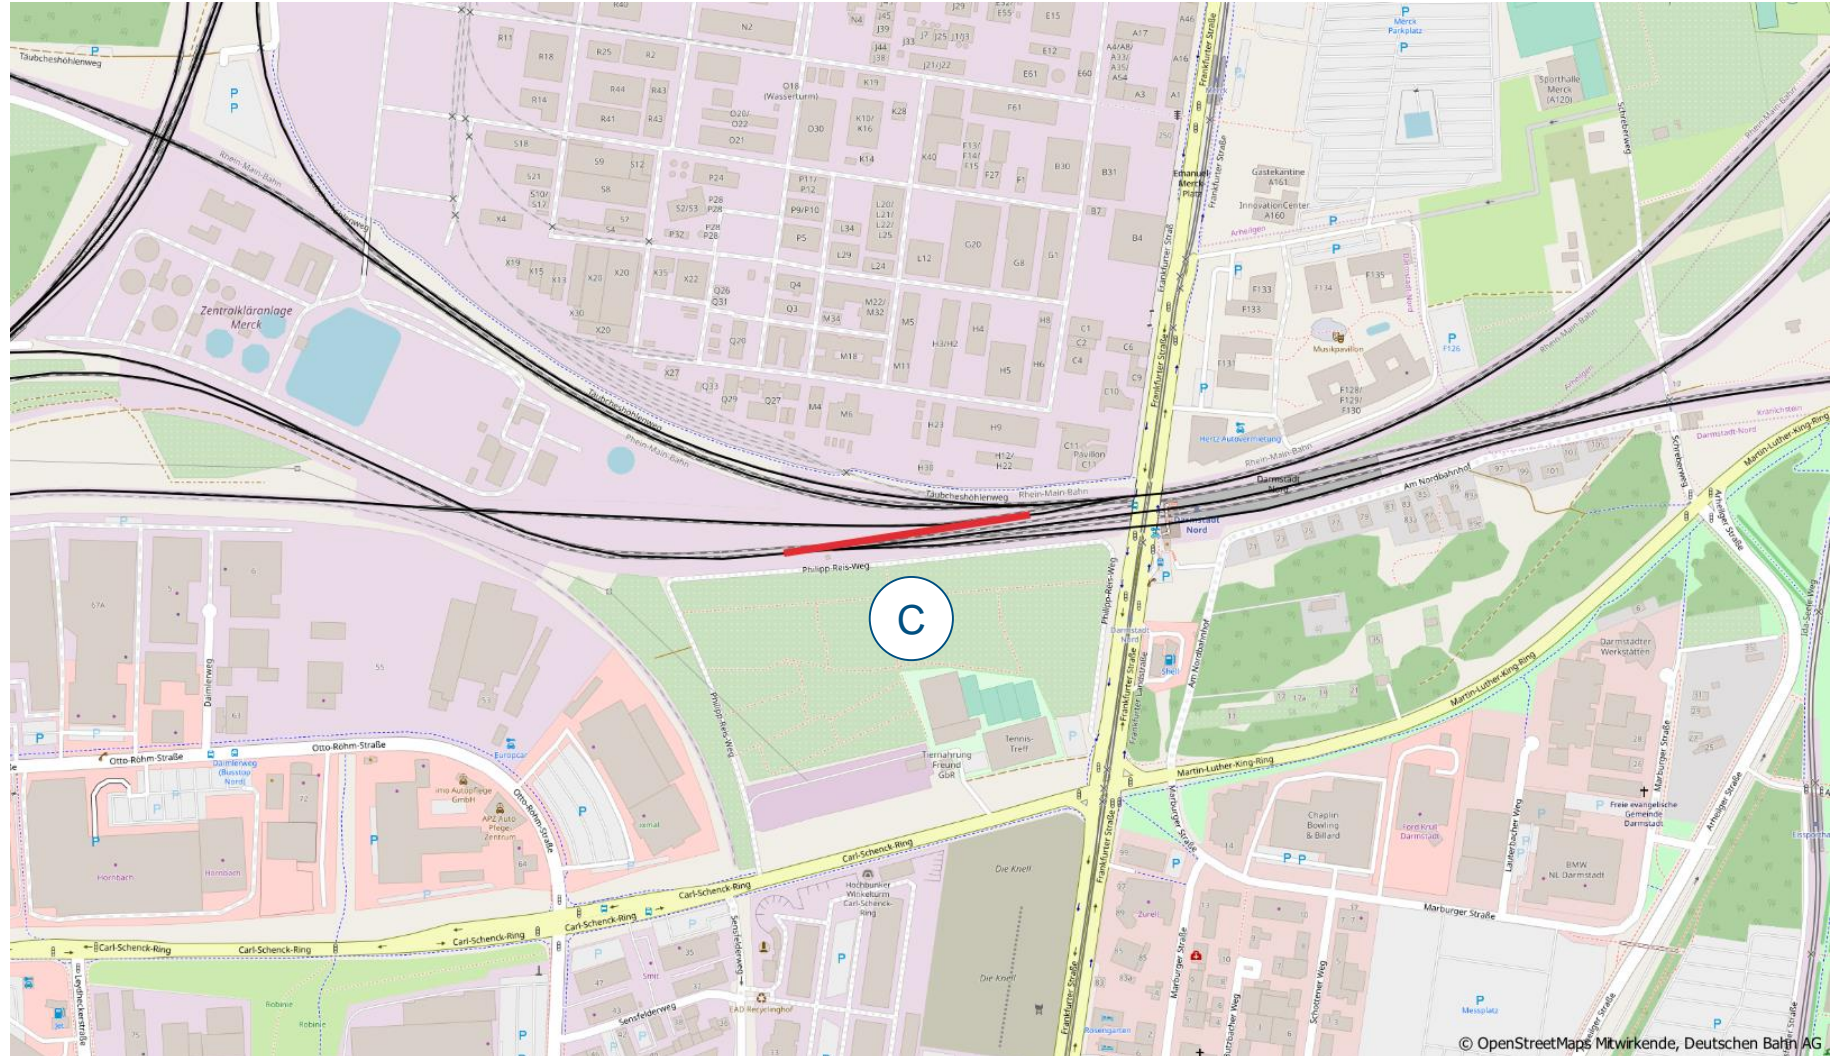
Täubcheshöhlenweg
Rhein-Main-Bahn
Zentralkläranlage Merck
Täubcheshöhlenweg
Rhein-Main-Bahn
O18 (Wasserturm)
Frankfurter Straße
Emanuel-Merck-Platz
Gästekantine A161
InnovationCenter A160
Sporthalle Merck (A120)
Merck Parkplatz
Musikpavillon
Hertz Autovermietung
Darmstadt Nord
Am Nordbahnhof
Martin-Luther-King-Ring
Philipp-Reis-Weg
C
Darmstadt Nord
Shell
Tierernahrung Freund GbR
Tennis-Treff
Otto-Röhm-Straße
Daimlerweg
Daimlerweg (Busstop Nord)
Europcar
Hornbach
Carl-Schenck-Ring
Hochbunker Winkelturm Carl-Schenck-Ring
Sensfelderweg
EAD Recyclinghof
Die Knell
Marburger Straße
Chaplin Bowling & Billard
Darmstädter Werkstätten
Freie evangelische Gemeinde Darmstadt
BMW NL Darmstadt
Meisplatz
Rosengarten
Zurel
Robinie
Schreberweg
Arheilger Straße
Frankfurter Landstraße
© OpenStreetMaps Mitwirkende, Deutschen Bahn AG